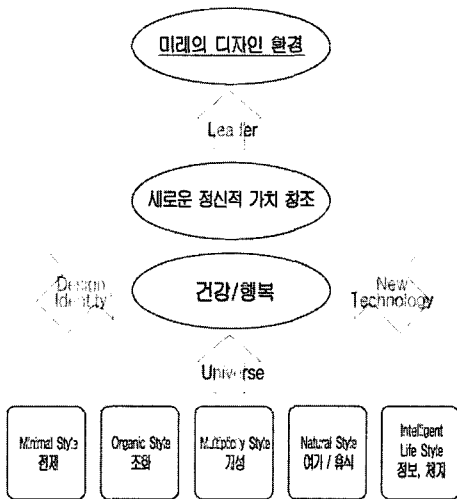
미래의 디자인 환경

Leader

새로운 정신적 가치 창조

Design Identity

건강/행복

New Technology

Universe

Minimal Style
절제

Organic Style
조화

Multiplicity Style
개성

Natural Style
여가 / 휴식

Intelligent Life Style
정보, 체계